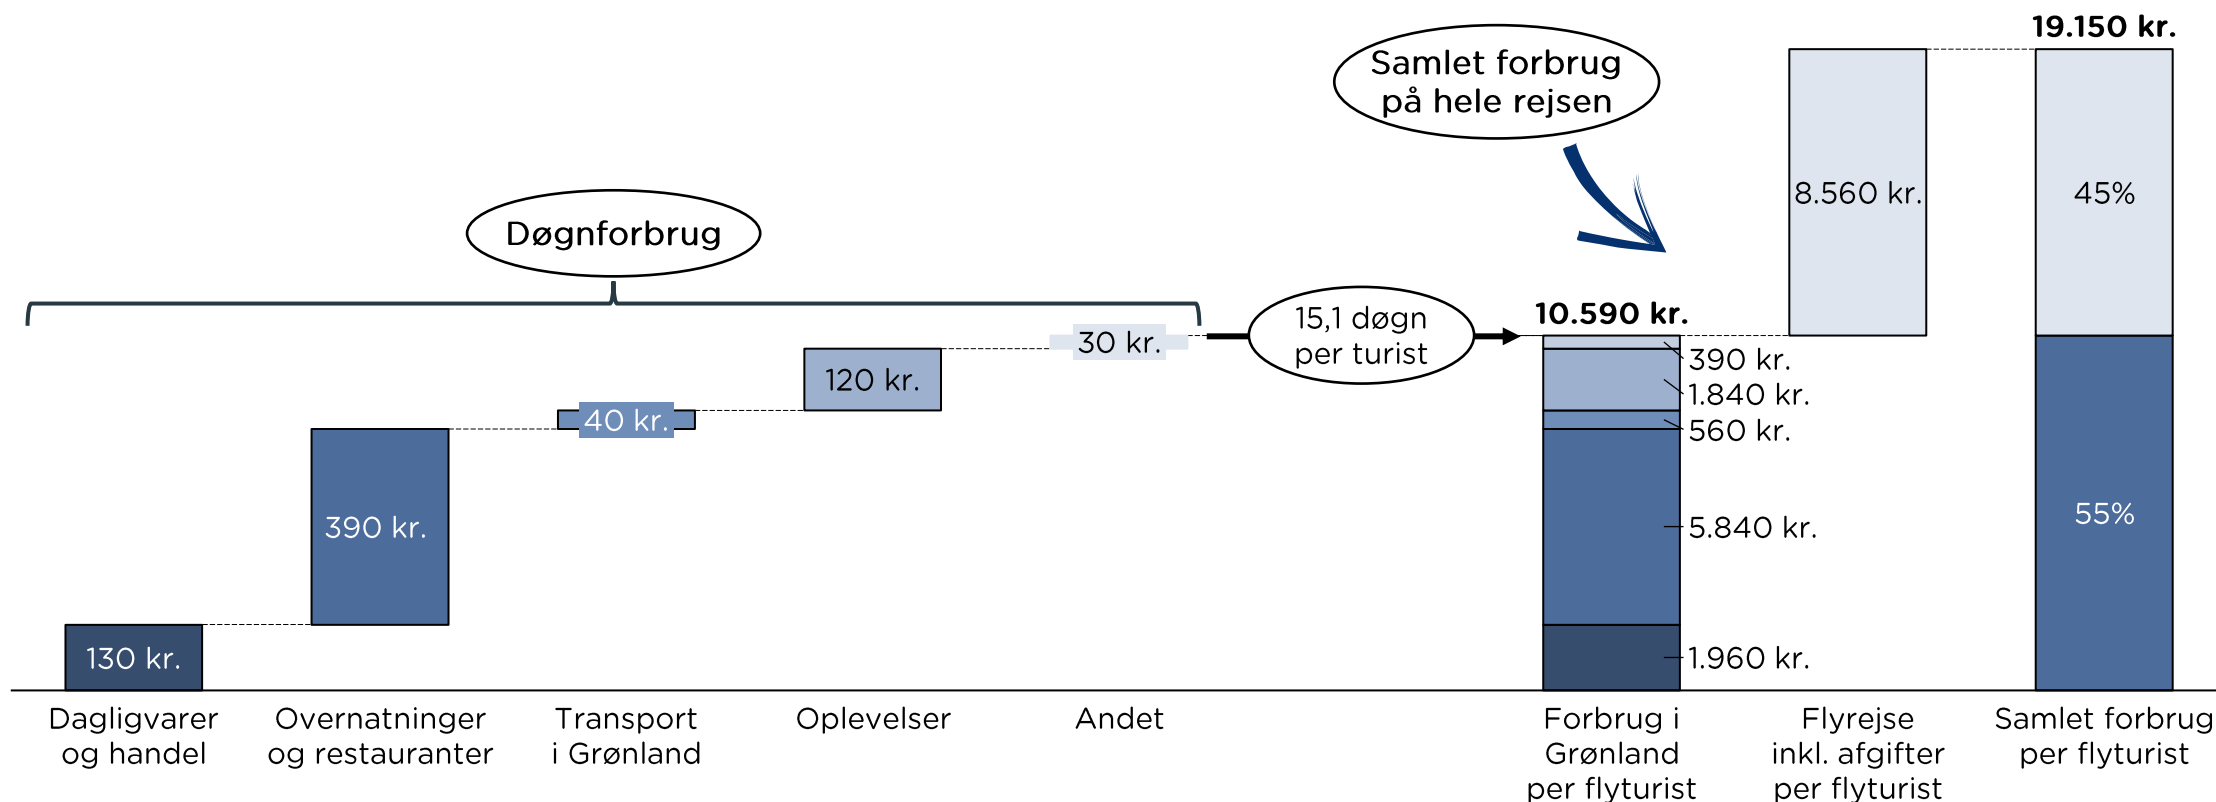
Samlet forbrug på hele rejsen

19.150 kr.

Døgnforbrug

8.560 kr.

45%

15,1 døgn per turist

10.590 kr.

30 kr.

120 kr.

40 kr.

390 kr.

130 kr.

390 kr.
1.840 kr.
560 kr.
5.840 kr.
1.960 kr.

55%

Dagligvarer og handel

Overnatninger og restauranter

Transport i Grønland

Oplevelser

Andet

Forbrug i Grønland per flyturist

Flyrejse inkl. afgifter per flyturist

Samlet forbrug per flyturist